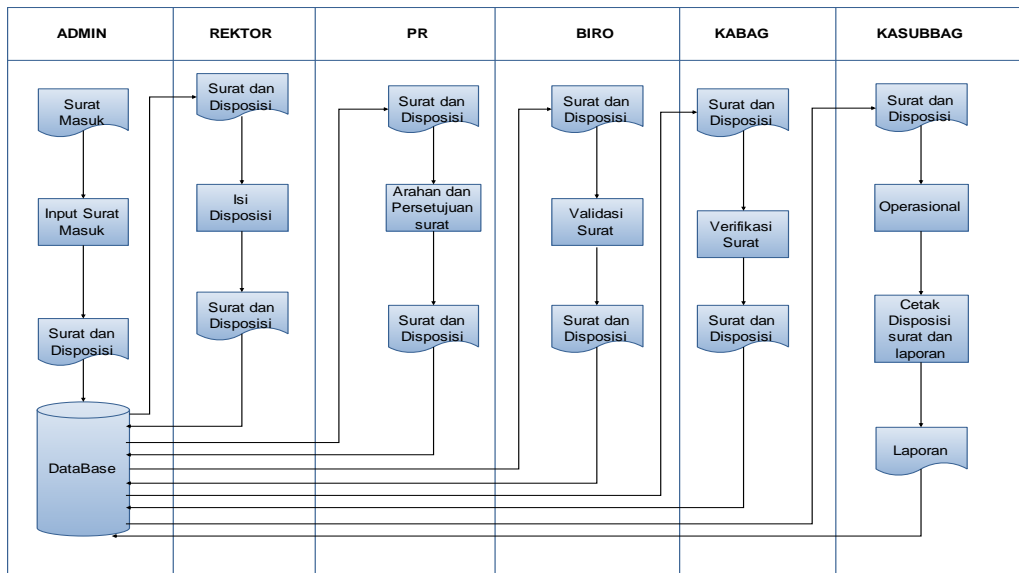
| ADMIN | REKTOR | PR | BIRO | KABAG | KASUBBAG |
|---|---|---|---|---|---|

Surat Masuk
Input Surat Masuk
Surat dan Disposisi
DataBase

Surat dan Disposisi
Isi Disposisi
Surat dan Disposisi

Surat dan Disposisi
Arahan dan Persetujuan surat
Surat dan Disposisi

Surat dan Disposisi
Validasi Surat
Surat dan Disposisi

Surat dan Disposisi
Verifikasi Surat
Surat dan Disposisi

Surat dan Disposisi
Operasional
Cetak Disposisi surat dan laporan
Laporan